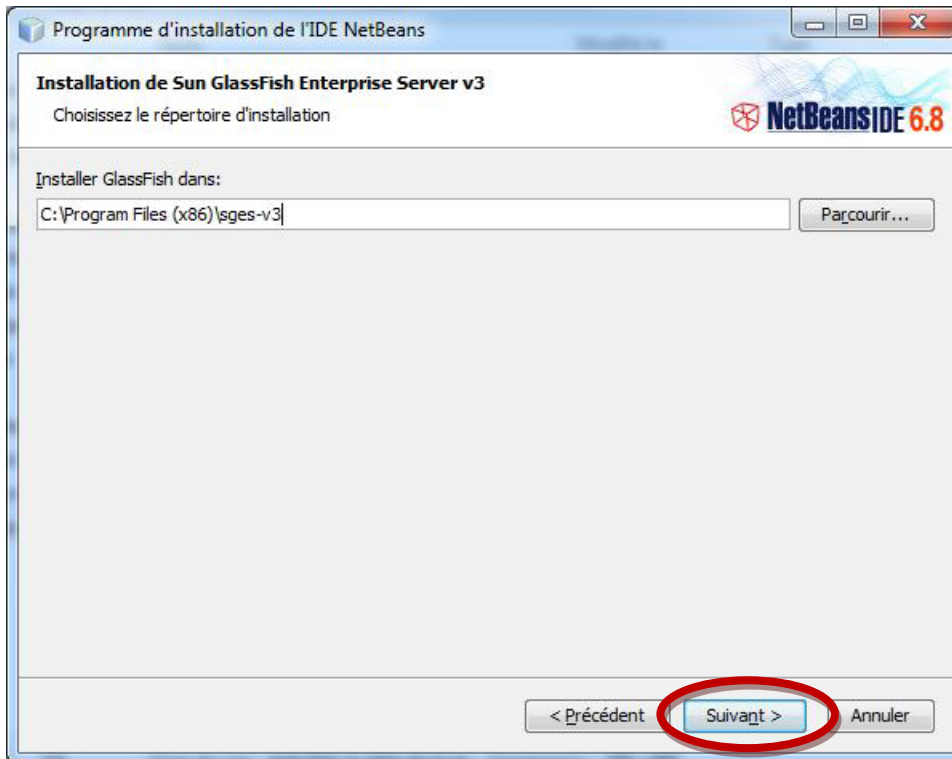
Programme d'installation de l'IDE NetBeans

Installation de Sun GlassFish Enterprise Server v3

Choisissez le répertoire d'installation

NetBeans IDE 6.8

Installer GlassFish dans:

C:\Program Files (x86)\sges-v3

Parcourir...

< Précédent

Suivant >

Annuler